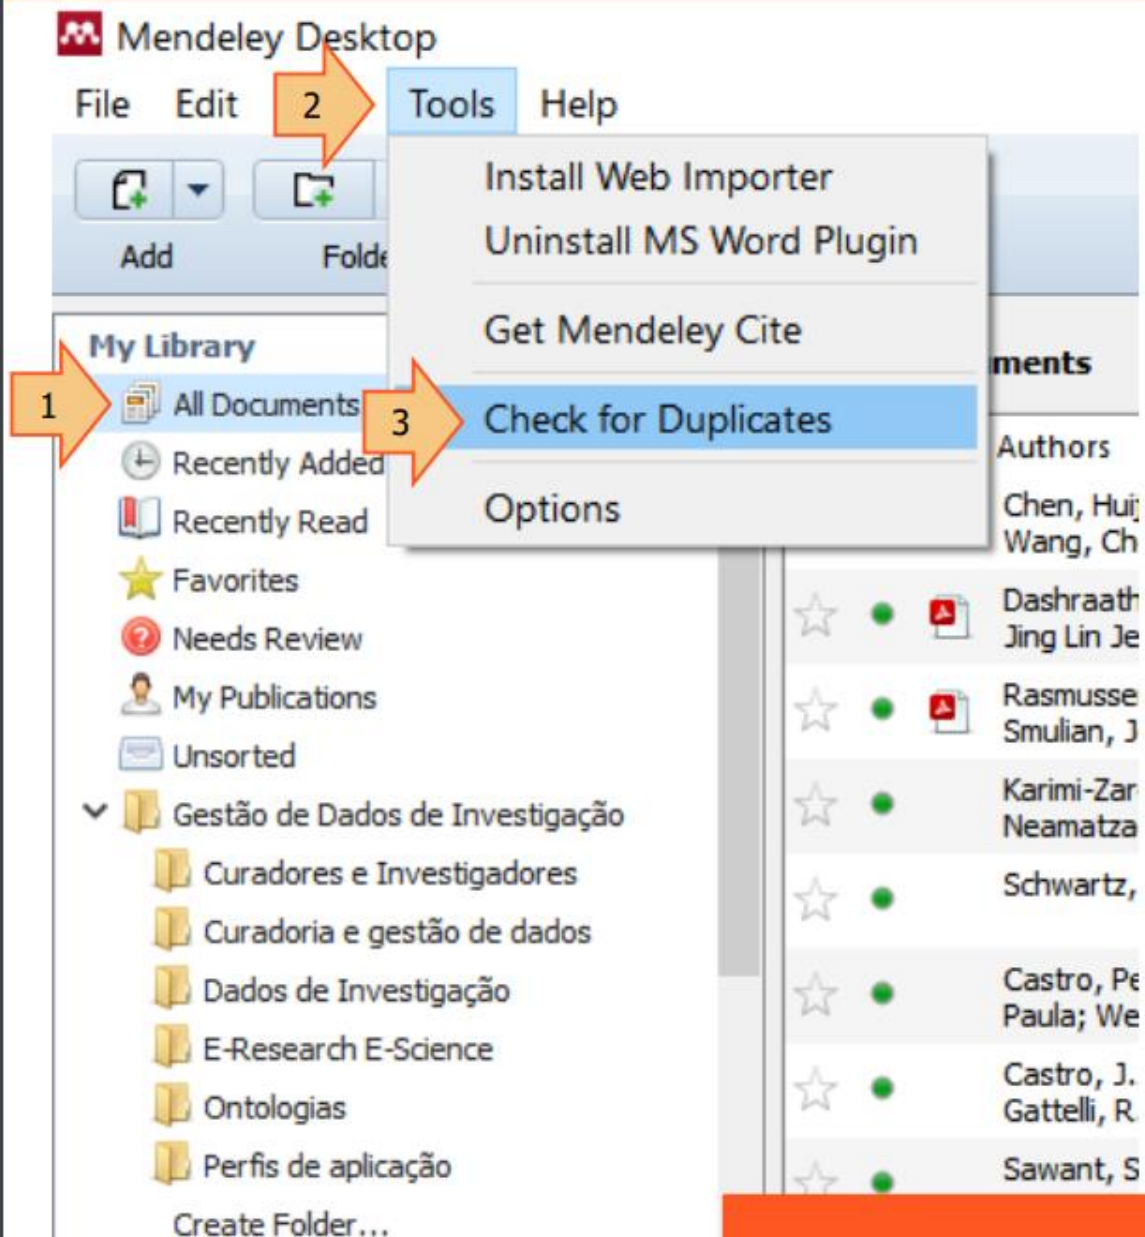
Mendeley Desktop
File Edit 2 Tools Help
Add Folde
Install Web Importer
Uninstall MS Word Plugin
Get Mendeley Cite
3 Check for Duplicates
Options
My Library
1 All Documents
Recently Added
Recently Read
Favorites
Needs Review
My Publications
Unsorted
Gestão de Dados de Investigação
Curadores e Investigadores
Curadoria e gestão de dados
Dados de Investigação
E-Research E-Science
Ontologias
Perfis de aplicação
Create Folder...
ments
Authors
Chen, Hui
Wang, Ch
Dashraath
Jing Lin Je
Rasmusse
Smulian, J
Karimi-Zar
Neamatza
Schwartz,
Castro, Pe
Paula; We
Castro, J.
Gattelli, R.
Sawant, S